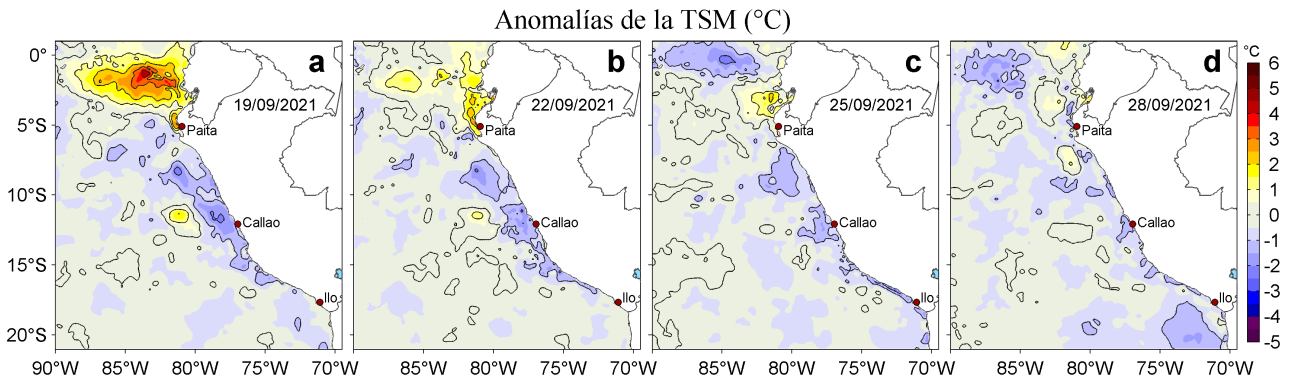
Anomalías de la TSM (°C)

a
19/09/2021
Paita
Callao
Ilo

b
22/09/2021
Paita
Callao
Ilo

c
25/09/2021
Paita
Callao
Ilo

d
28/09/2021
Paita
Callao
Ilo

0°
5°S
10°S
15°S
20°S

90°W 85°W 80°W 75°W 70°W
85°W 80°W 75°W 70°W
85°W 80°W 75°W 70°W
85°W 80°W 75°W 70°W

°C
6
5
4
3
2
1
0
-1
-2
-3
-4
-5